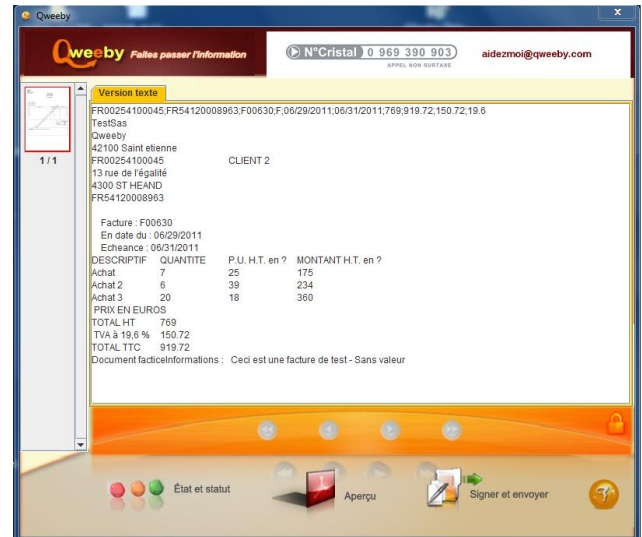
Qweeby

Qweeby Faites passer l'information

N°Cristal 0 969 390 903
APPEL NON SURTAXE

aidezmoi@qweeby.com

1 / 1

Version texte

FR00254100045;FR54120008963;F00630;F;06/29/2011;06/31/2011;769;919.72;150.72;19.6
TestSas
Qweeby
42100 Saint etienne
FR00254100045 CLIENT 2
13 rue de l'égalité
4300 ST HEAND
FR54120008963

Facture : F00630
En date du : 06/29/2011
Echeance : 06/31/2011

| DESCRIPTIF | QUANTITE | P.U. H.T. en ? | MONTANT H.T. en ? |
|---|---|---|---|
| Achat | 7 | 25 | 175 |
| Achat 2 | 6 | 39 | 234 |
| Achat 3 | 20 | 18 | 360 |

PRIX EN EUROS
TOTAL HT 769
TVA à 19,6 % 150.72
TOTAL TTC 919.72
Document facticeInformations : Ceci est une facture de test - Sans valeur

État et statut

Aperçu

Signer et envoyer